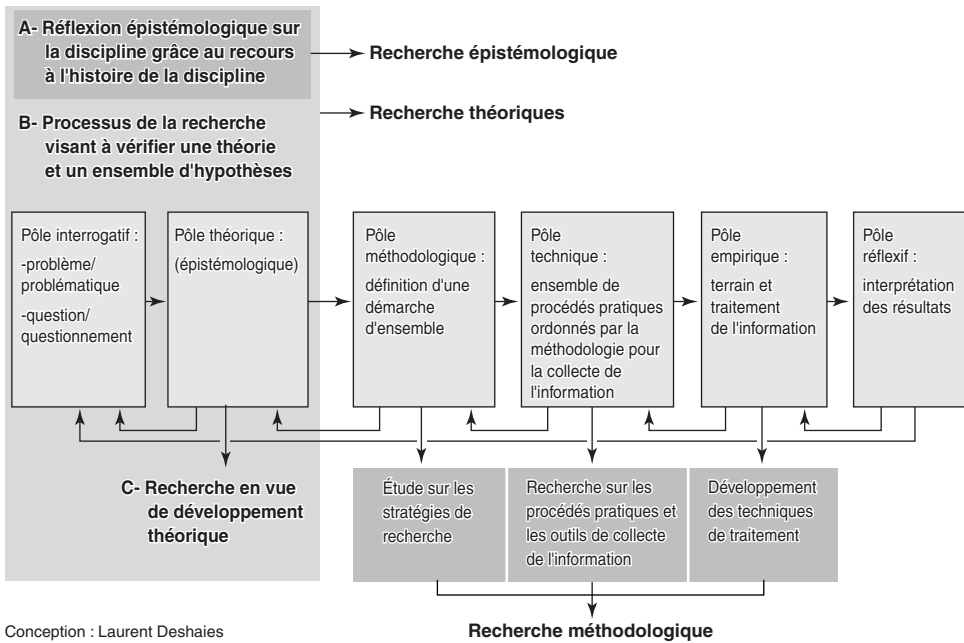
A- Réflexion épistémologique sur la discipline grâce au recours à l'histoire de la discipline

Recherche épistémologique

Recherche théoriques

B- Processus de la recherche visant à vérifier une théorie et un ensemble d'hypothèses

Pôle interrogatif :
-problème/ problématique
-question/ questionnement

Pôle théorique :
(épistémologique)

Pôle méthodologique :
définition d'une démarche d'ensemble

Pôle technique :
ensemble de procédés pratiques ordonnés par la méthodologie pour la collecte de l'information

Pôle empirique :
terrain et traitement de l'information

Pôle réflexif :
interprétation des résultats

C- Recherche en vue de développement théorique

Étude sur les stratégies de recherche

Recherche sur les procédés pratiques et les outils de collecte de l'information

Développement des techniques de traitement

Conception : Laurent Deshaies

Recherche méthodologique